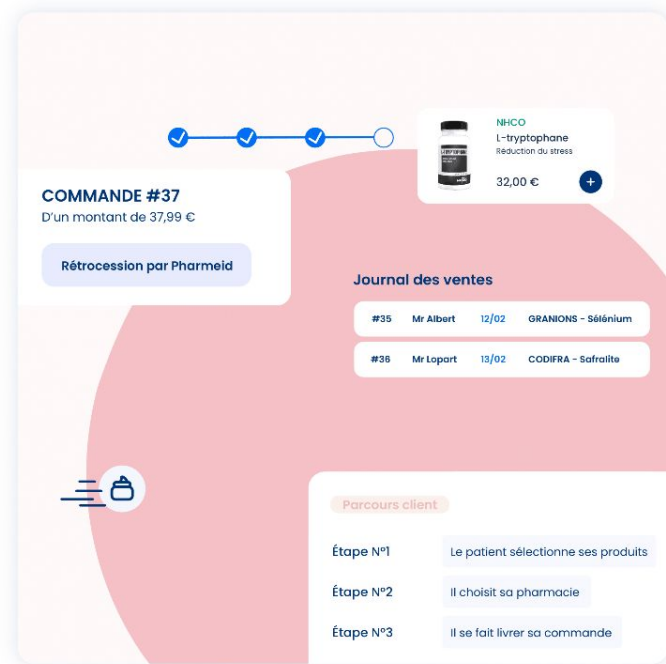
NHCO
L-tryptophane
Réduction du stress
32,00 €
+

COMMANDE #37
D'un montant de 37,99 €

Rétrocession par Pharmeid

Journal des ventes

| #35 | Mr Albert | 12/02 | GRANIONS - Sélénium |
|---|---|---|---|
| #36 | Mr Lopart | 13/02 | CODIFRA - Safralite |

Parcours client

Étape N°1 Le patient sélectionne ses produits
Étape N°2 Il choisit sa pharmacie
Étape N°3 Il se fait livrer sa commande